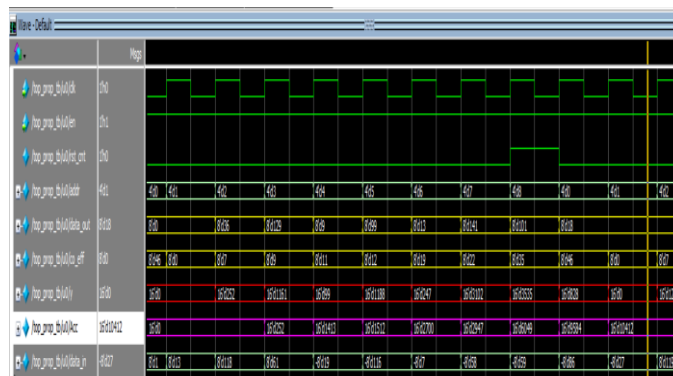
Wave - Default

Msgs

/top_prop_tb/u0/clk 1'h0
/top_prop_tb/u0/en 1'h1
/top_prop_tb/u0/rst_cnt 1'h0
/top_prop_tb/u0/addr 4'd1
/top_prop_tb/u0/data_out 8'd18
/top_prop_tb/u0/co_eff 8'd0
/top_prop_tb/u0/y 16'd0
/top_prop_tb/u0/Acc 16'd10412
/top_prop_tb/u0/data_in -8'd27

4'd0 4'd1 4'd2 4'd3 4'd4 4'd5 4'd6 4'd7 4'd8 4'd0 4'd1 4'd2
8'd0 8'd36 8'd129 8'd9 8'd99 8'd13 8'd141 8'd101 8'd18
8'd46 8'd0 8'd7 8'd9 8'd11 8'd12 8'd19 8'd22 8'd35 8'd46 8'd0 8'd7
16'd0 16'd252 16'd1161 16'd99 16'd1188 16'd247 16'd3102 16'd3535 16'd828 16'd0 16'd12
16'd0 16'd252 16'd1413 16'd1512 16'd2700 16'd2947 16'd6049 16'd9584 16'd10412
8'd1 8'd13 8'd118 8'd61 -8'd19 -8'd116 -8'd7 -8'd58 -8'd59 -8'd86 -8'd27 8'd118